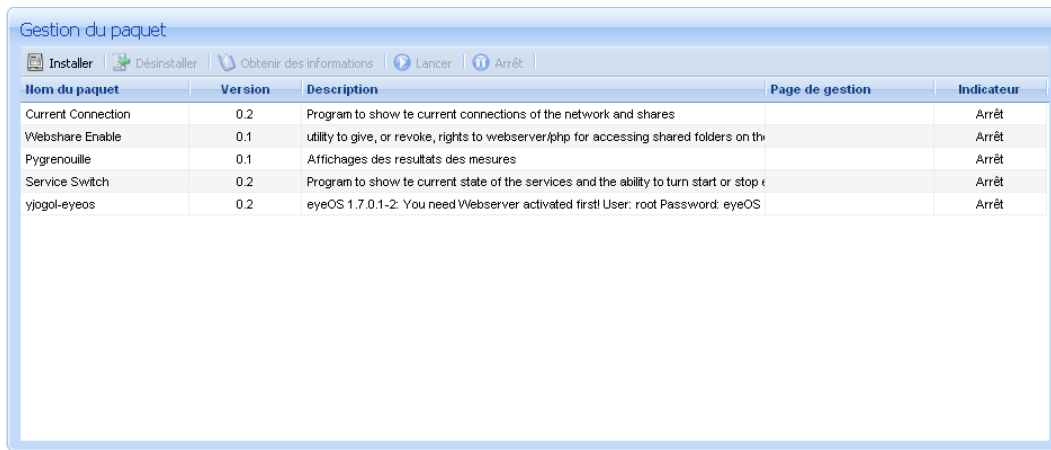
Gestion du paquet

Installer | Désinstaller | Obtenir des informations | Lancer | Arrêt

| Nom du paquet | Version | Description | Page de gestion | Indicateur |
|---|---|---|---|---|
| Current Connection | 0.2 | Program to show te current connections of the network and shares | | Arrêt |
| Webshare Enable | 0.1 | utility to give, or revoke, rights to webserver/php for accessing shared folders on th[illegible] | | Arrêt |
| Pygrenouille | 0.1 | Affichages des resultats des mesures | | Arrêt |
| Service Switch | 0.2 | Program to show te current state of the services and the ability to turn start or stop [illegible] | | Arrêt |
| yjogol-eyeos | 0.2 | eyeOS 1.7.0.1-2: You need Webserver activated first! User: root Password: eyeOS | | Arrêt |